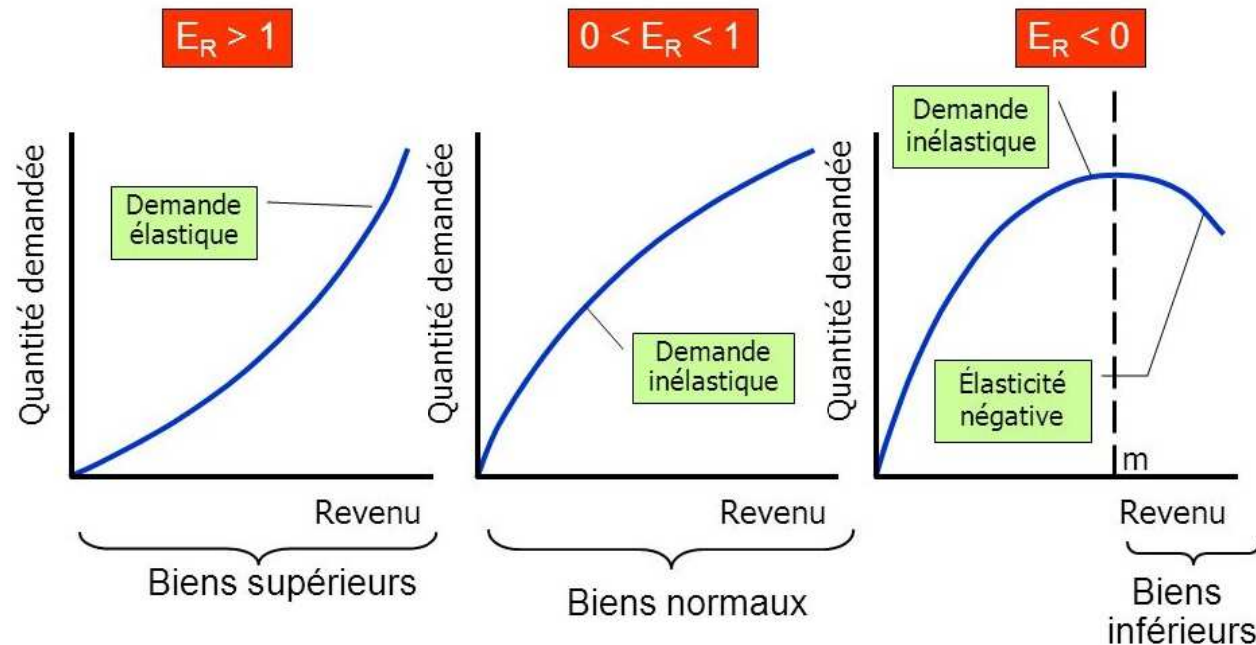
$E_R > 1$

Quantité demandée

Demande élastique

Revenu

Biens supérieurs

$0 < E_R < 1$

Quantité demandée

Demande inélastique

Revenu

Biens normaux

$E_R < 0$

Demande inélastique

Quantité demandée

Élasticité négative

m

Revenu

Biens inférieurs